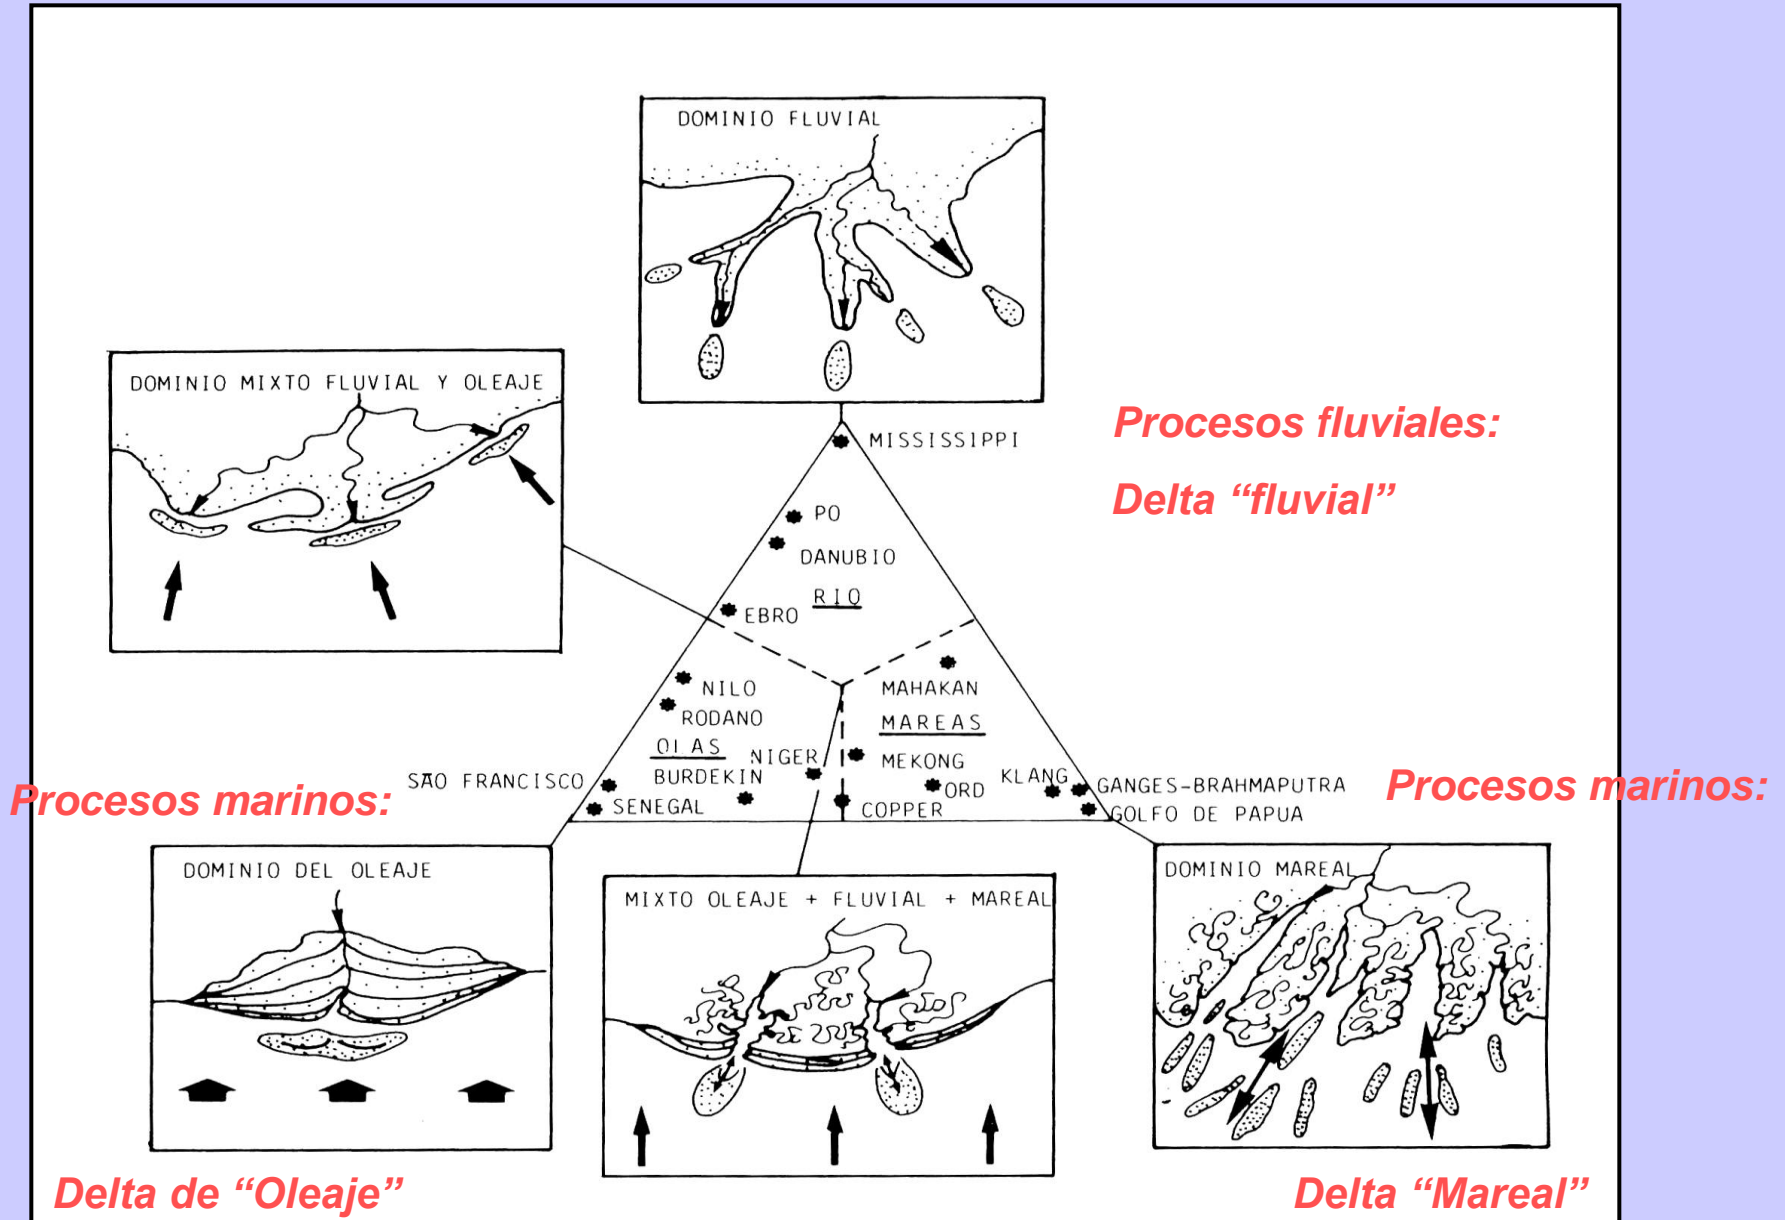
DOMINIO FLUVIAL

DOMINIO MIXTO FLUVIAL Y OLEAJE

Procesos fluviales:

Delta “fluvial”

MISSISSIPPI

PO

DANUBIO

RIO

EBRO

NILO

RODANO

OLAS

NIGER

BURDEKIN

SAO FRANCISCO

SENEGAL

MAHAKAN

MAREAS

MEKONG

ORD

COPPER

KLANG

GANGES-BRAHMAPUTRA

GOLFO DE PAPUA

Procesos marinos:

Procesos marinos:

DOMINIO DEL OLEAJE

MIXTO OLEAJE + FLUVIAL + MAREAL

DOMINIO MAREAL

Delta de “Oleaje”

Delta “Mareal”